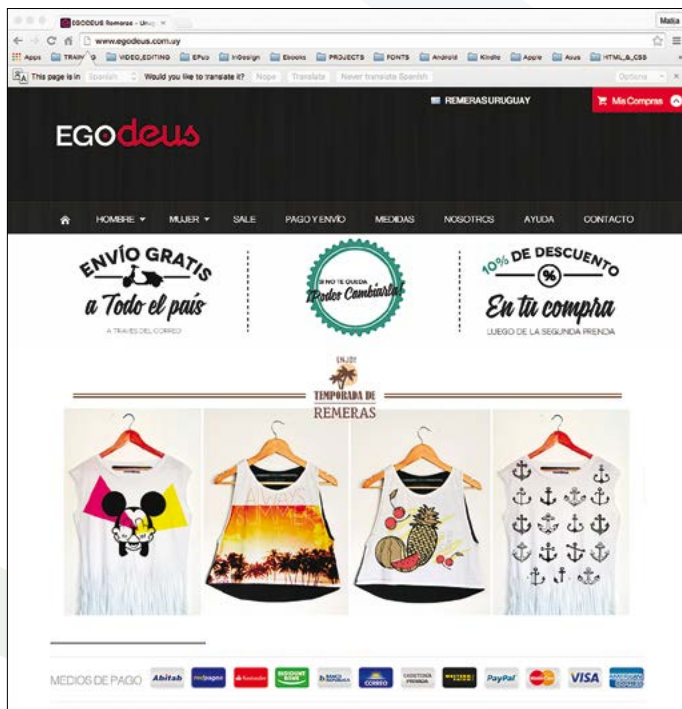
EGODEUS Remeras - Uru ×

Matia

www.egodeus.com.uy

Apps TRAIN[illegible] VIDEO_EDITING EPub InDesign Ebooks PROJECTS FONTS Android Kindle Apple Asus HTML_&_CSS

This page is in Spanish Would you like to translate it? Nope Translate Never translate Spanish Options

REMERAS URUGUAY

Mis Compras

EGOdeus

HOMBRE MUJER SALE PAGO Y ENVÍO MEDIDAS NOSOTROS AYUDA CONTACTO

ENVÍO GRATIS
a Todo el país
A TRAVES DEL CORREO

SI NO TE QUEDA
¡Podes Cambiarla!

10% DE DESCUENTO
%
En tu compra
LUEGO DE LA SEGUNDA PRENDA

ENJOY
TEMPORADA DE
REMERAS

ALWAYS SUMMER

MEDIOS DE PAGO Abitab redpagos Santander BANDES BANCO REPUBLICA CORREO CADENA PRONTO MASTER PayPal MasterCard VISA AMERICAN EXPRESS